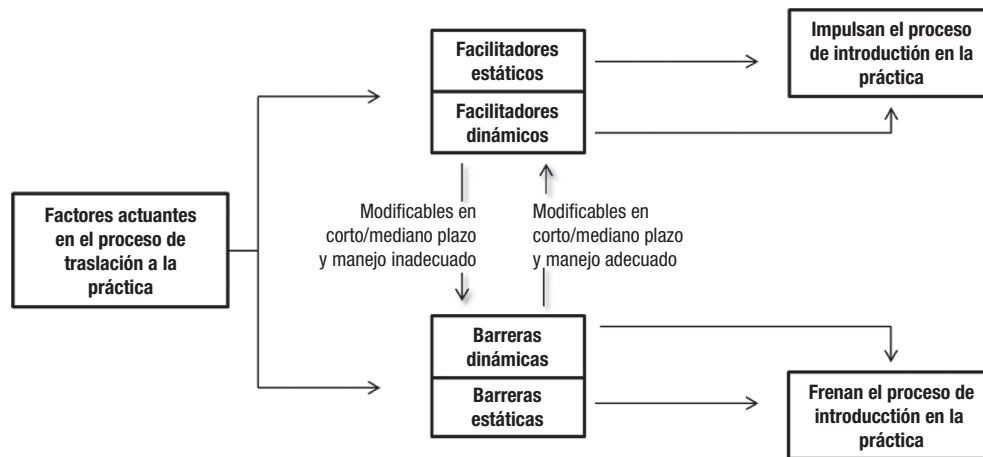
Factores actuantes en el proceso de traslación a la práctica

Facilitadores estáticos

Facilitadores dinámicos

Impulsan el proceso de introdución en la práctica

Modificables en corto/mediano plazo y manejo inadecuado

Modificables en corto/mediano plazo y manejo adecuado

Barreras dinámicas

Barreras estáticas

Frenan el proceso de introducctión en la práctica